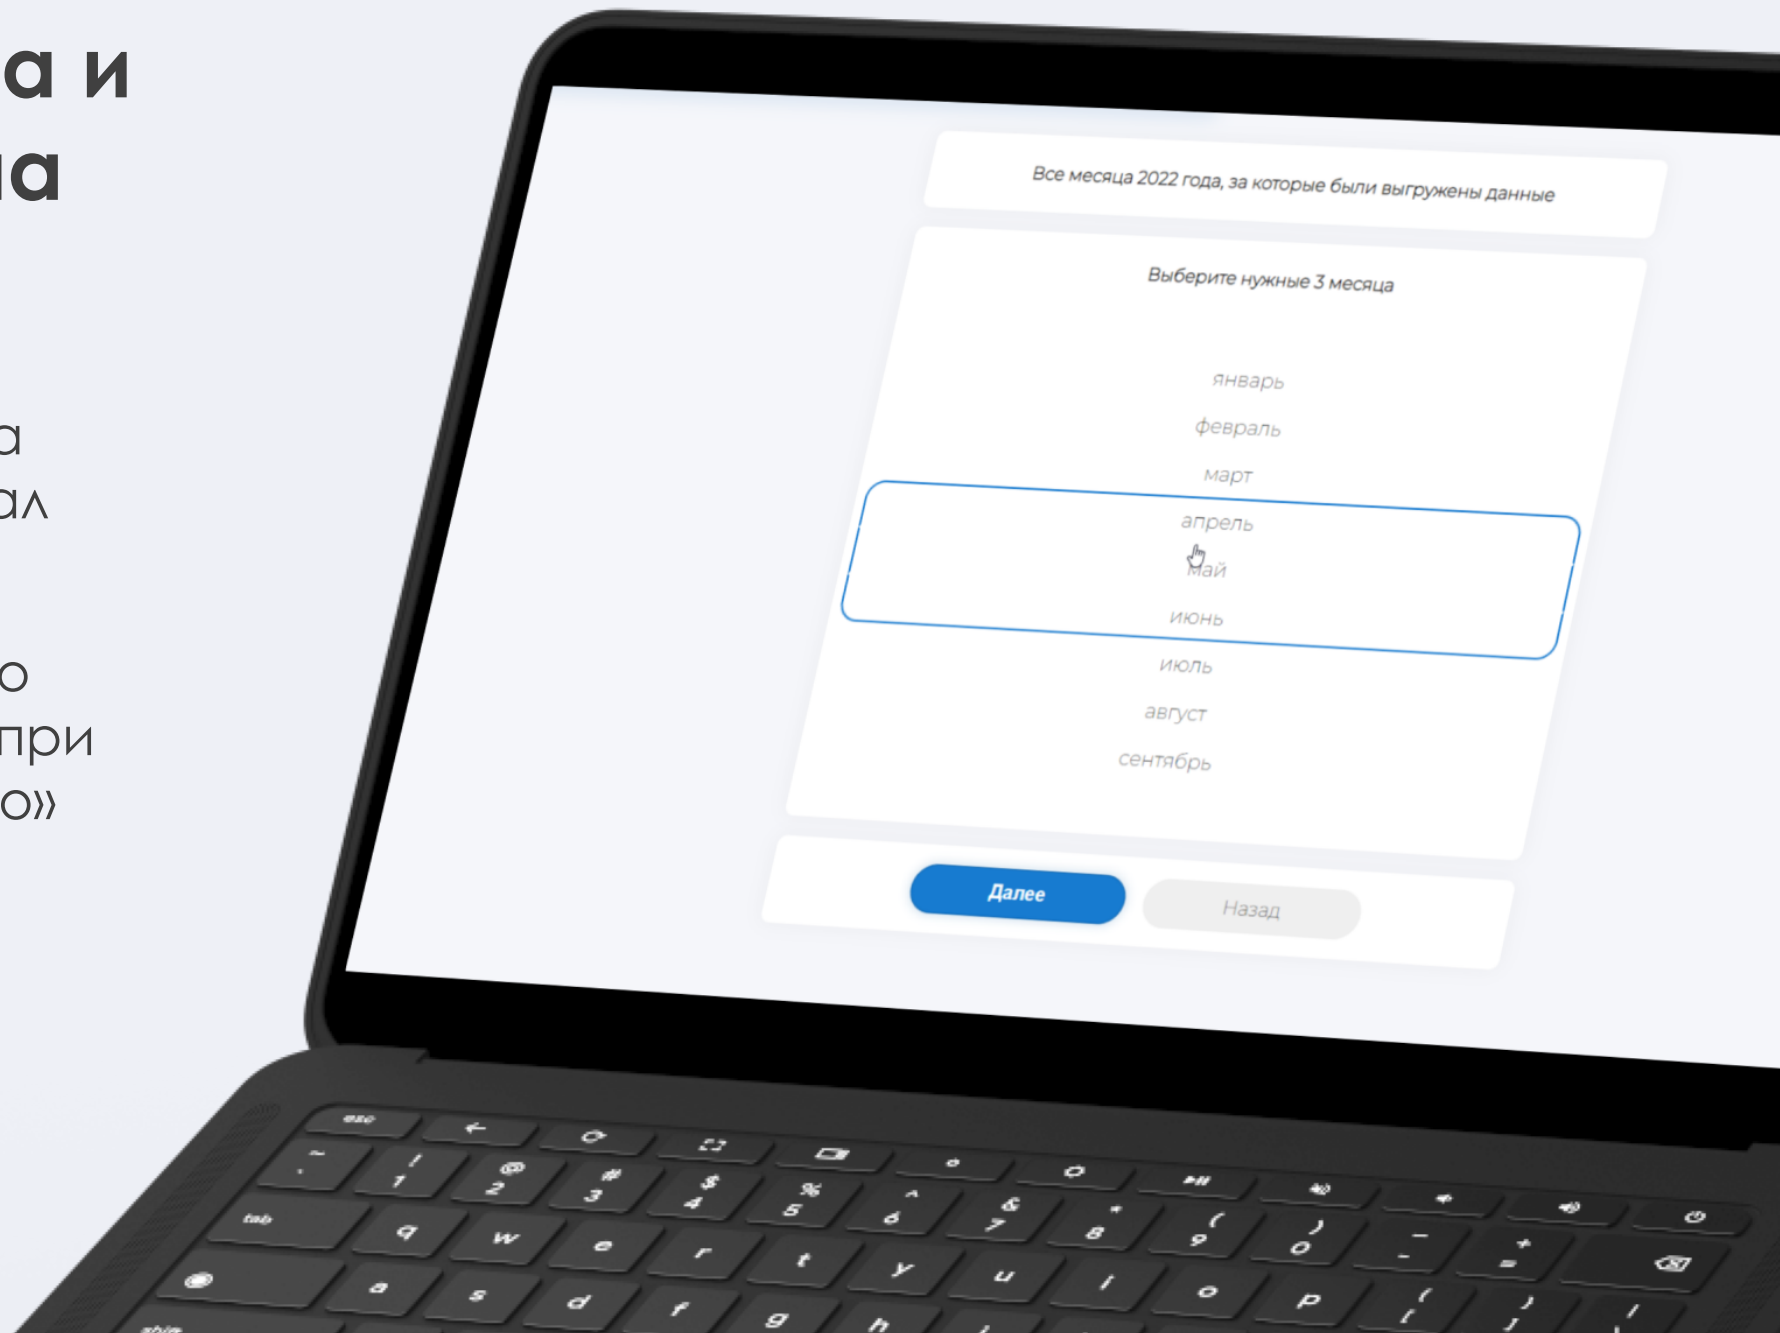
а и
іа

а
ал

о
при
о»

Все месяца 2022 года, за которые были выгружены данные

Выберите нужные 3 месяца

январь
февраль
март
апрель
май
июнь
июль
август
сентябрь

Далее
Назад

esc
tab
q w e r t y u i o p
a s d f g h
shift